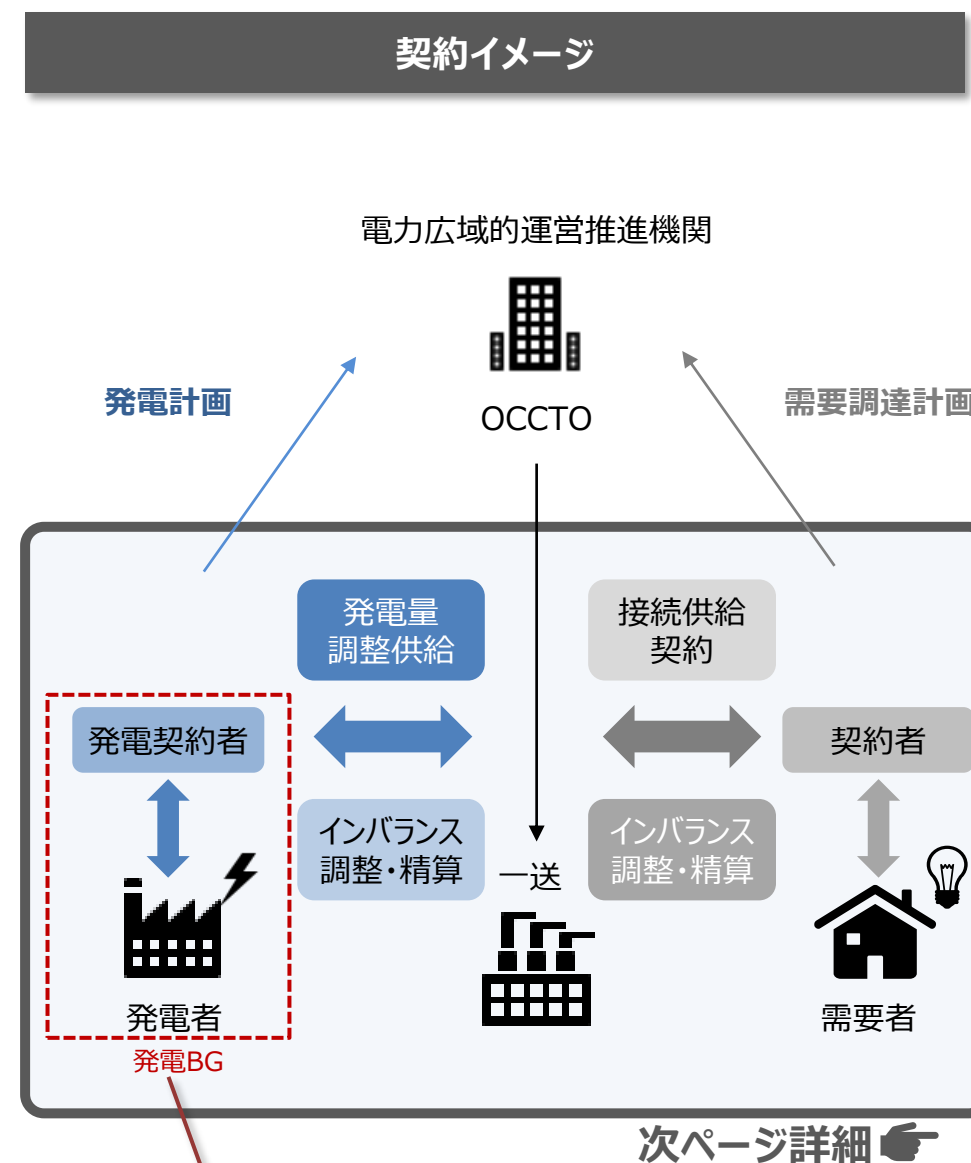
契約イメージ

電力広域的運営推進機関

発電計画

OCCTO

需要調達計画

発電量
調整供給

接続供給
契約

発電契約者

契約者

インバランス
調整・精算

一送

インバランス
調整・精算

発電者

需要者

発電BG

次ページ詳細